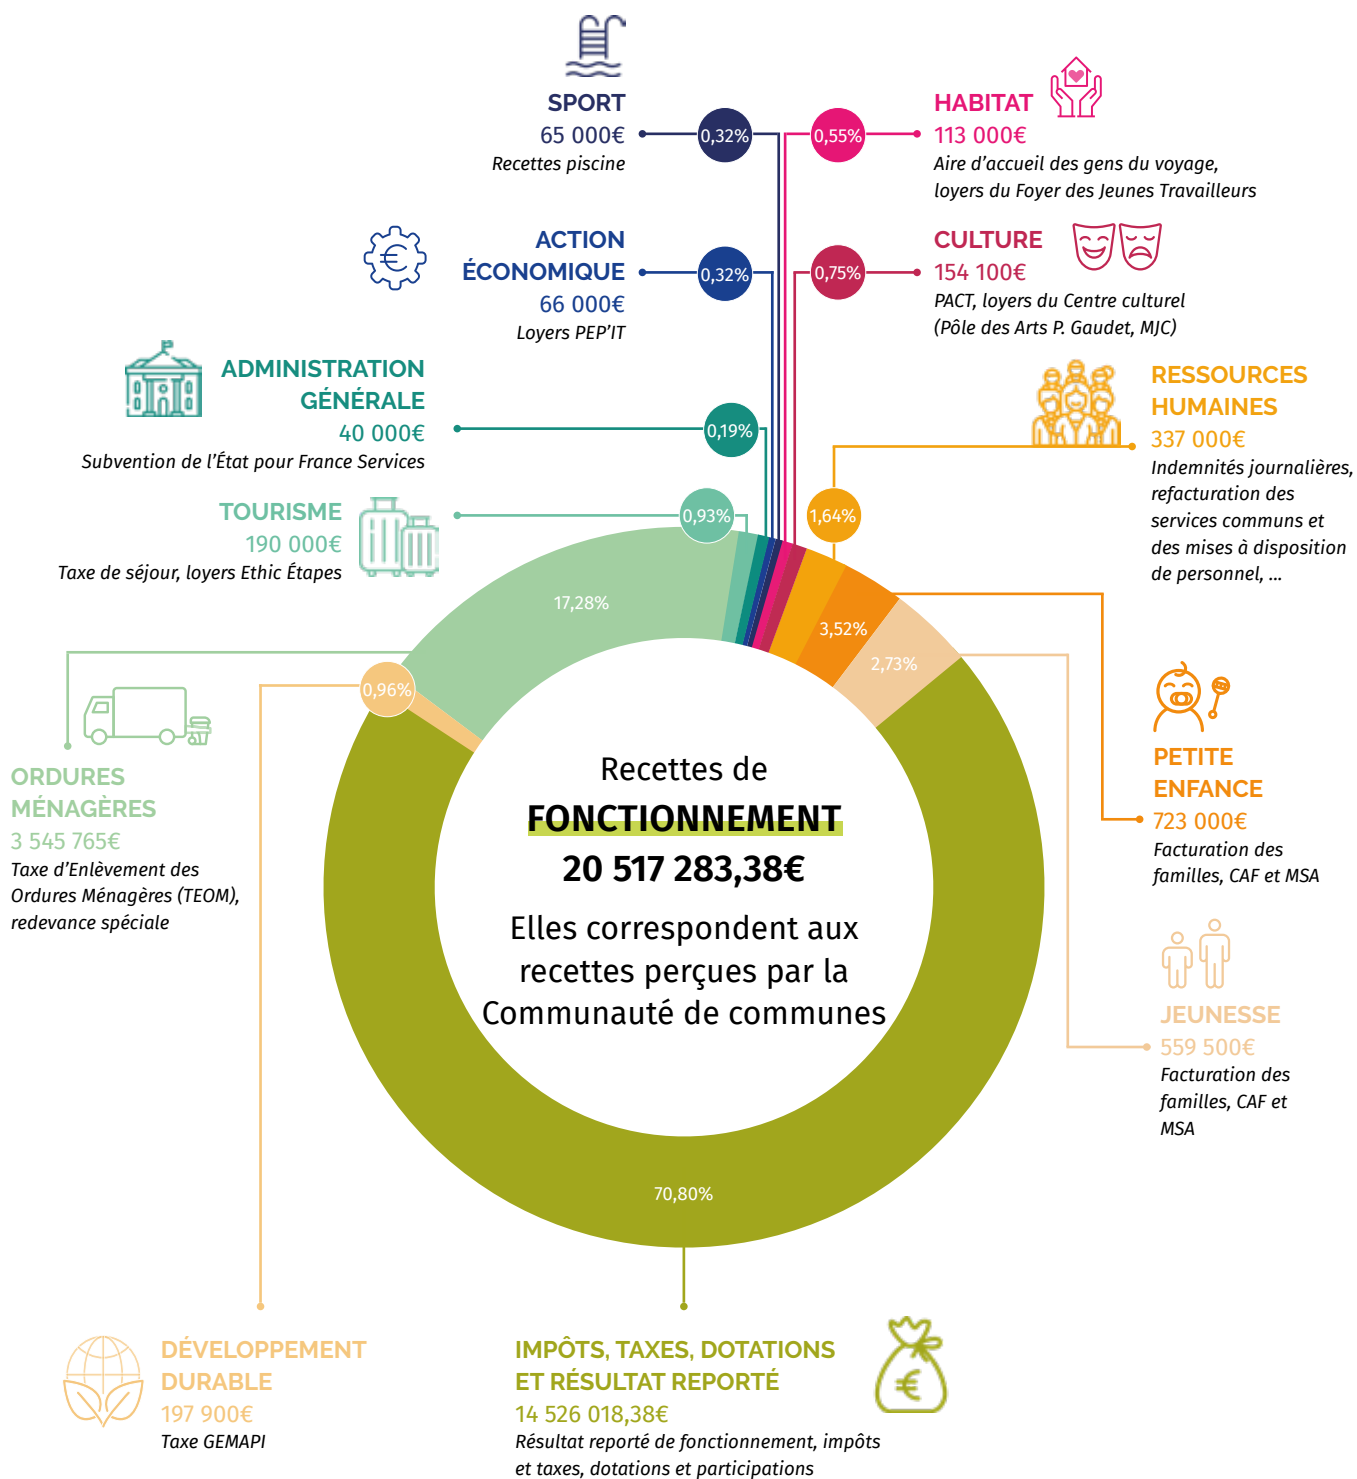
SPORT
65 000€
Recettes piscine

0,32%

0,55%

HABITAT
113 000€
Aire d'accueil des gens du voyage, loyers du Foyer des Jeunes Travailleurs

ACTION ÉCONOMIQUE
66 000€
Loyers PEP'IT

0,32%

0,75%

CULTURE
154 100€
PACT, loyers du Centre culturel (Pôle des Arts P. Gaudet, MJC)

ADMINISTRATION GÉNÉRALE
40 000€
Subvention de l'État pour France Services

0,19%

RESSOURCES HUMAINES
337 000€
Indemnités journalières, refacturation des services communs et des mises à disposition de personnel, ...

TOURISME
190 000€
Taxe de séjour, loyers Ethic Étapes

0,93%

1,64%

17,28%

3,52%

2,73%

0,96%

ORDURES MÉNAGÈRES
3 545 765€
Taxe d'Enlèvement des Ordures Ménagères (TEOM), redevance spéciale

Recettes de
FONCTIONNEMENT
20 517 283,38€
Elles correspondent aux recettes perçues par la Communauté de communes

PETITE ENFANCE
723 000€
Facturation des familles, CAF et MSA

JEUNESSE
559 500€
Facturation des familles, CAF et MSA

70,80%

DÉVELOPPEMENT DURABLE
197 900€
Taxe GEMAPI

IMPÔTS, TAXES, DOTATIONS ET RÉSULTAT REPORTÉ
14 526 018,38€
Résultat reporté de fonctionnement, impôts et taxes, dotations et participations